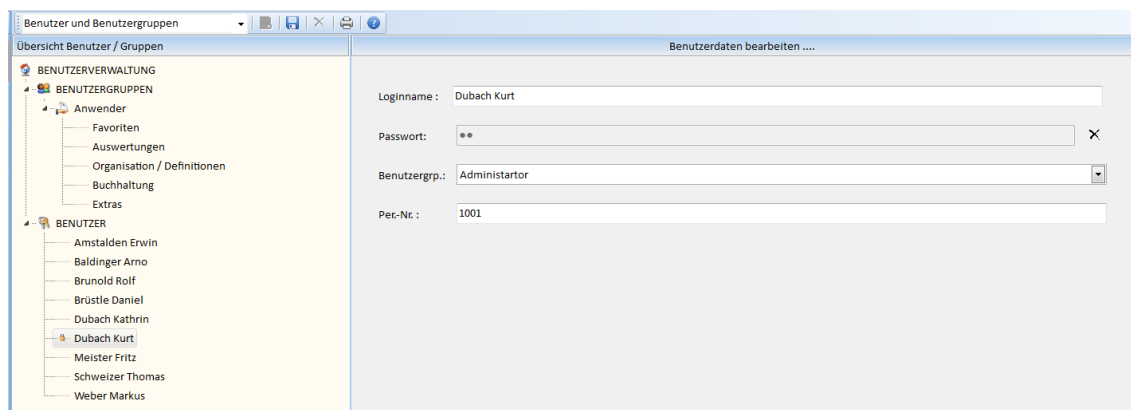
Benutzer und Benutzergruppen

Übersicht Benutzer / Gruppen

BENUTZERVERWALTUNG
BENUTZERGRUPPEN
Anwender
Favoriten
Auswertungen
Organisation / Definitionen
Buchhaltung
Extras
BENUTZER
Amstalden Erwin
Baldinger Arno
Brunold Rolf
Brüstle Daniel
Dubach Kathrin
Dubach Kurt
Meister Fritz
Schweizer Thomas
Weber Markus

Benutzerdaten bearbeiten ....

Loginname : Dubach Kurt

Passwort: ••

Benutzergrp.: Administartor

Per.-Nr. : 1001